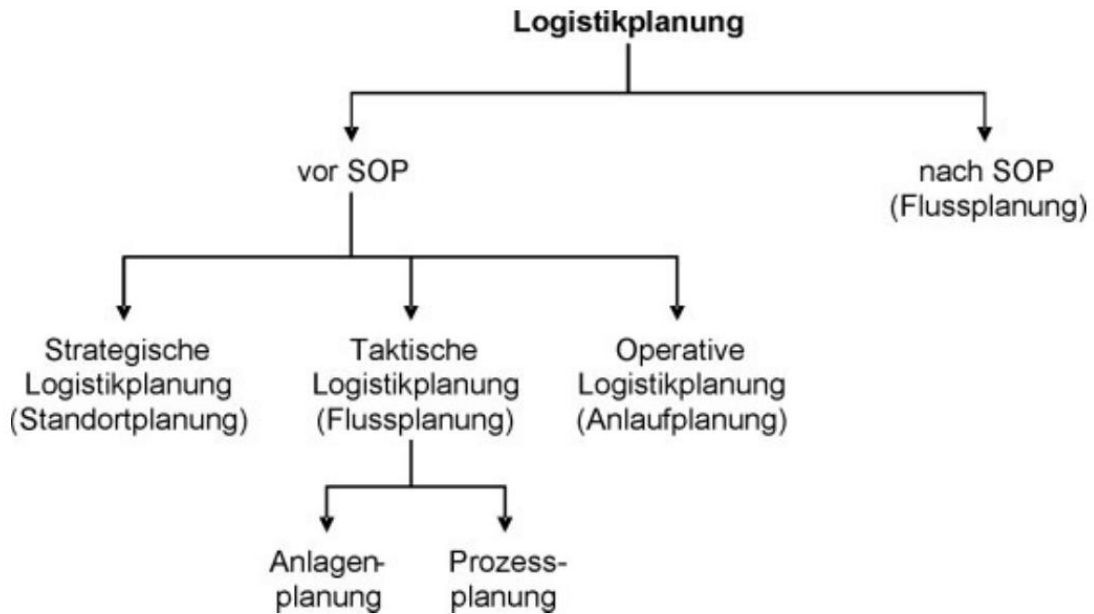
**Logistikplanung**

vor SOP

nach SOP (Flussplanung)

Strategische Logistikplanung (Standortplanung)

Taktische Logistikplanung (Flussplanung)

Operative Logistikplanung (Anlaufplanung)

Anlagenplanung

Prozessplanung